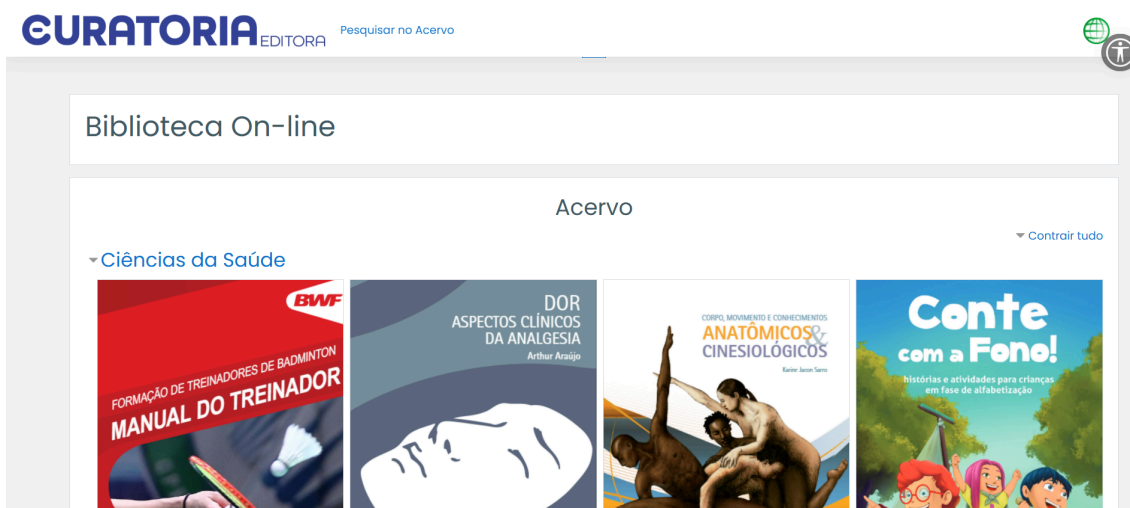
CURATORIA EDITORA
Pesquisar no Acervo

Biblioteca On-line

Acervo

Contrair tudo

Ciências da Saúde

BWF
FORMAÇÃO DE TREINADORES DE BADMINTON
MANUAL DO TREINADOR

DOR
ASPECTOS CLÍNICOS DA ANALGESIA
Arthur Araújo

CORPO, MOVIMENTO E CONHECIMENTOS
ANATÔMICOS & CINESIOLÓGICOS
Karine Jacon Sarro

Conte com a Fono!
histórias e atividades para crianças em fase de alfabetização